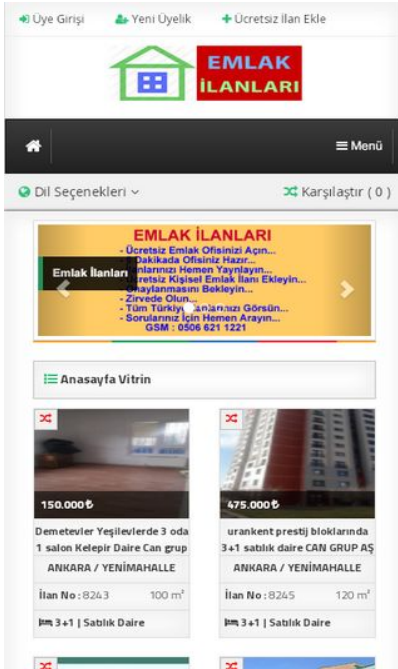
Üye Girişi  Yeni Üyelik  Ücretsiz İlan Ekle

EMLAK İLANLARI

≡ Menü

Dil Seçenekleri

Karşılaştır ( 0 )

EMLAK İLANLARI
- Ücretsiz Emlak Ofisinizi Açın...
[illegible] Dakikada Ofisiniz Hazır...
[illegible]anlarınızı Hemen Yayınlayın...
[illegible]cretsiz Kişisel Emlak İlanı Ekleyin...
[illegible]naylanmasını Bekleyin...
- Zirvede Olun...
- Tüm Türkiye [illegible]anlarınızı Görsün...
- Sorularınız İçin Hemen Arayın...
GSM : 0506 621 1221

Emlak İlanları

Anasayfa Vitrin

150.000₺

Demetevler Yeşilevlerde 3 oda 1 salon Kelepir Daire Can grup

ANKARA / YENİMAHALLE

İlan No : 8243  100 m²

3+1 | Satılık Daire

475.000₺

urankent prestij bloklarında 3+1 satılık daire CAN GRUP AŞ

ANKARA / YENİMAHALLE

İlan No : 8245  120 m²

3+1 | Satılık Daire